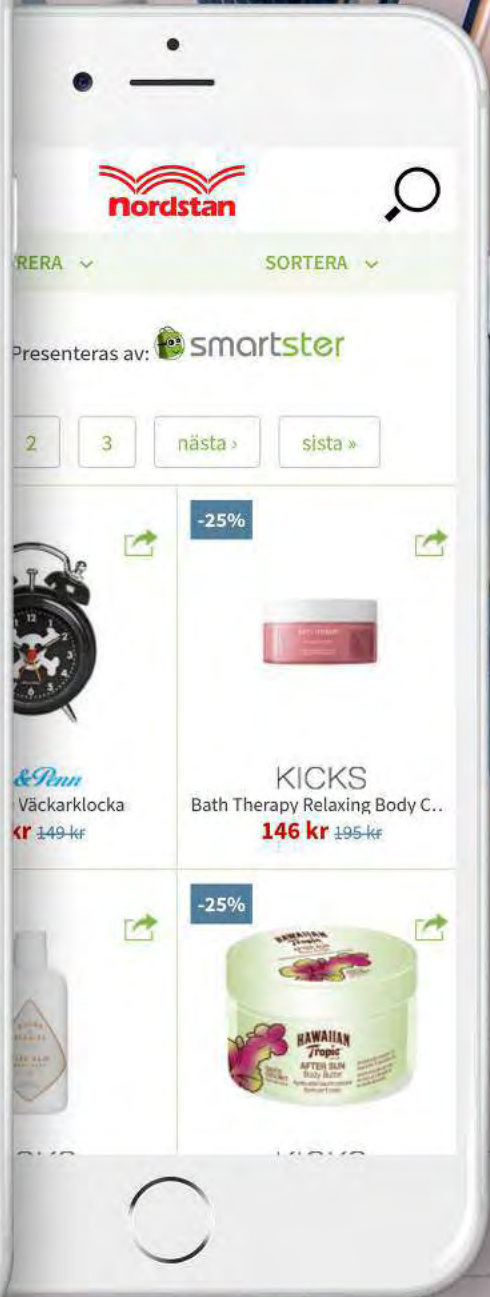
nordstan

RERA SORTERA

Presenteras av: smartster

2 3 nästa › sista »

&Penn
Väckarklocka
kr ~~149 kr~~

-25%
KICKS
Bath Therapy Relaxing Body C..
146 kr ~~195 kr~~

-25%
HAWAIIAN Tropic AFTER SUN Body Butter